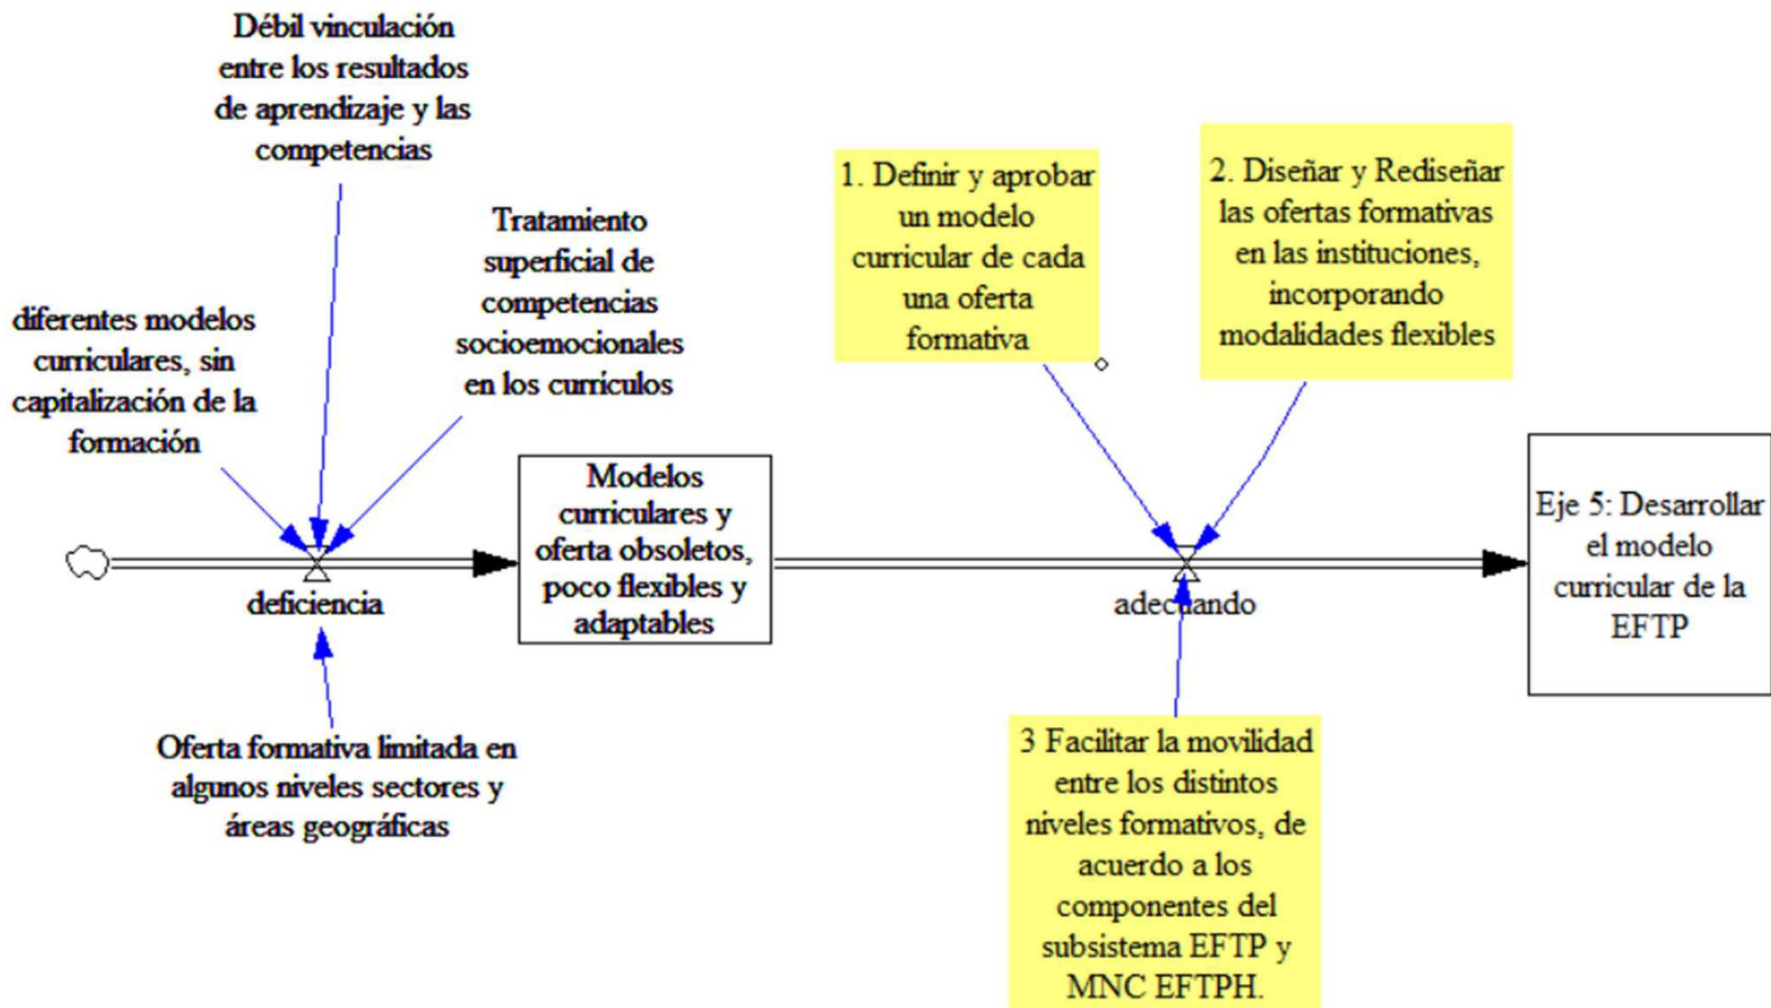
Débil vinculación entre los resultados de aprendizaje y las competencias

Tratamiento superficial de competencias socioemocionales en los currículos

diferentes modelos curriculares, sin capitalización de la formación

deficiencia

Modelos curriculares y oferta obsoletos, poco flexibles y adaptables

Oferta formativa limitada en algunos niveles sectores y áreas geográficas

1. Definir y aprobar un modelo curricular de cada una oferta formativa

2. Diseñar y Rediseñar las ofertas formativas en las instituciones, incorporando modalidades flexibles

adecuando

Eje 5: Desarrollar el modelo curricular de la EFTP

3 Facilitar la movilidad entre los distintos niveles formativos, de acuerdo a los componentes del subsistema EFTP y MNC EFTPH.